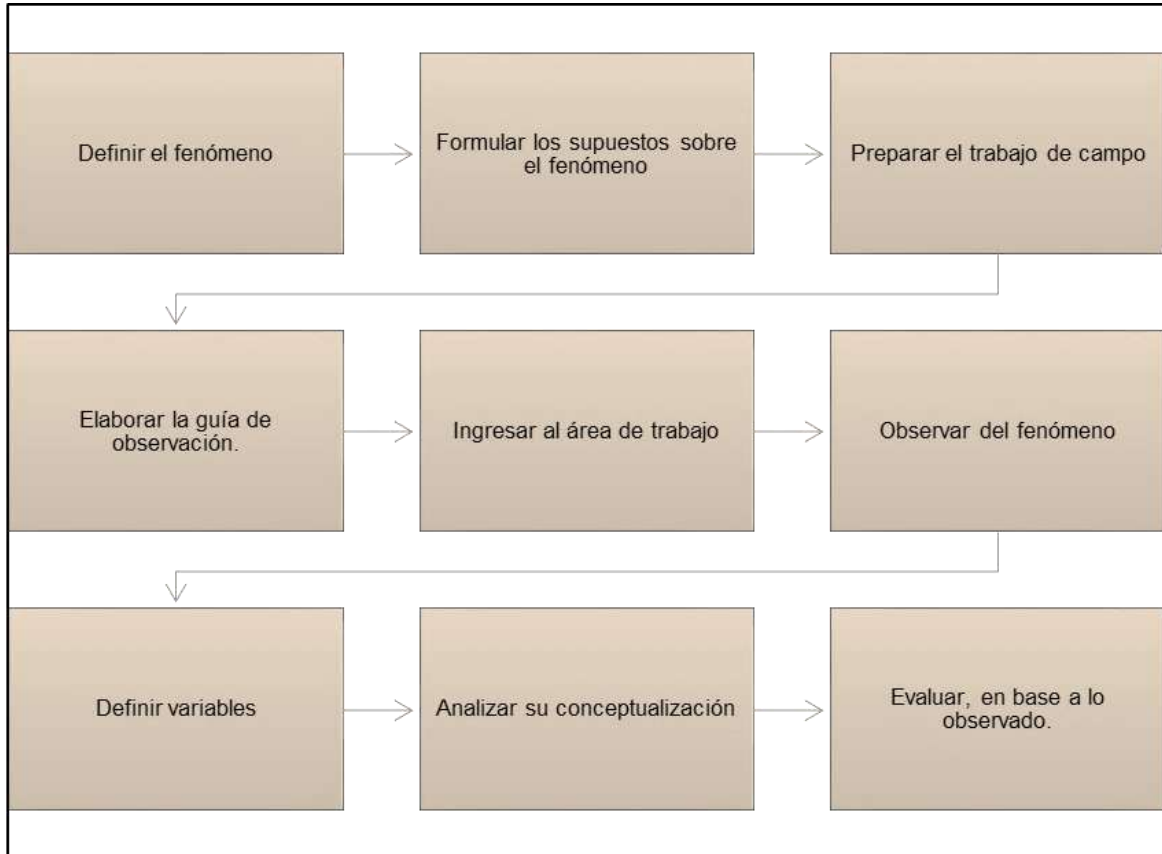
Definir el fenómeno

Formular los supuestos sobre el fenómeno

Preparar el trabajo de campo

Elaborar la guía de observación.

Ingresar al área de trabajo

Observar del fenómeno

Definir variables

Analizar su conceptualización

Evaluar, en base a lo observado.